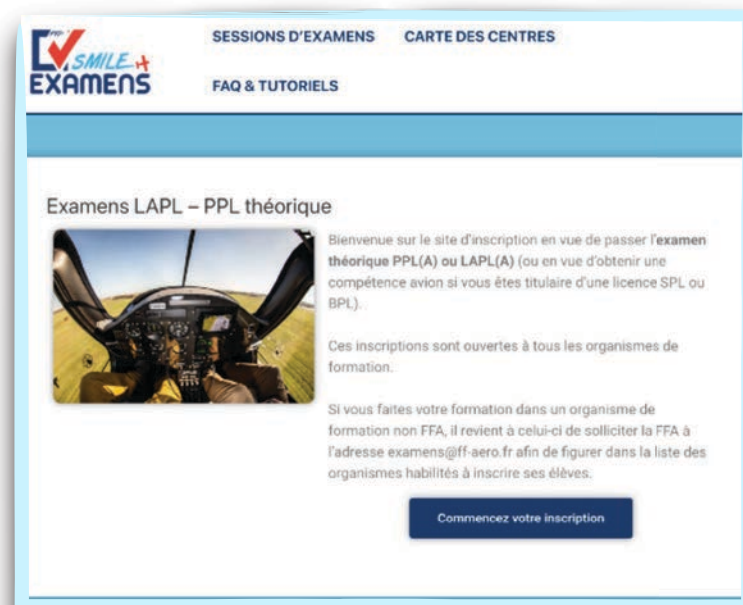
SMILE EXAMENS

SESSIONS D'EXAMENS CARTE DES CENTRES

FAQ & TUTORIELS

Examens LAPL – PPL théorique

Bienvenue sur le site d'inscription en vue de passer l'examen théorique PPL(A) ou LAPL(A) (ou en vue d'obtenir une compétence avion si vous êtes titulaire d'une licence SPL ou BPL).

Ces inscriptions sont ouvertes à tous les organismes de formation.

Si vous faites votre formation dans un organisme de formation non FFA, il revient à celui-ci de solliciter la FFA à l'adresse examens@ff-aero.fr afin de figurer dans la liste des organismes habilités à inscrire ses élèves.

Commencez votre inscription